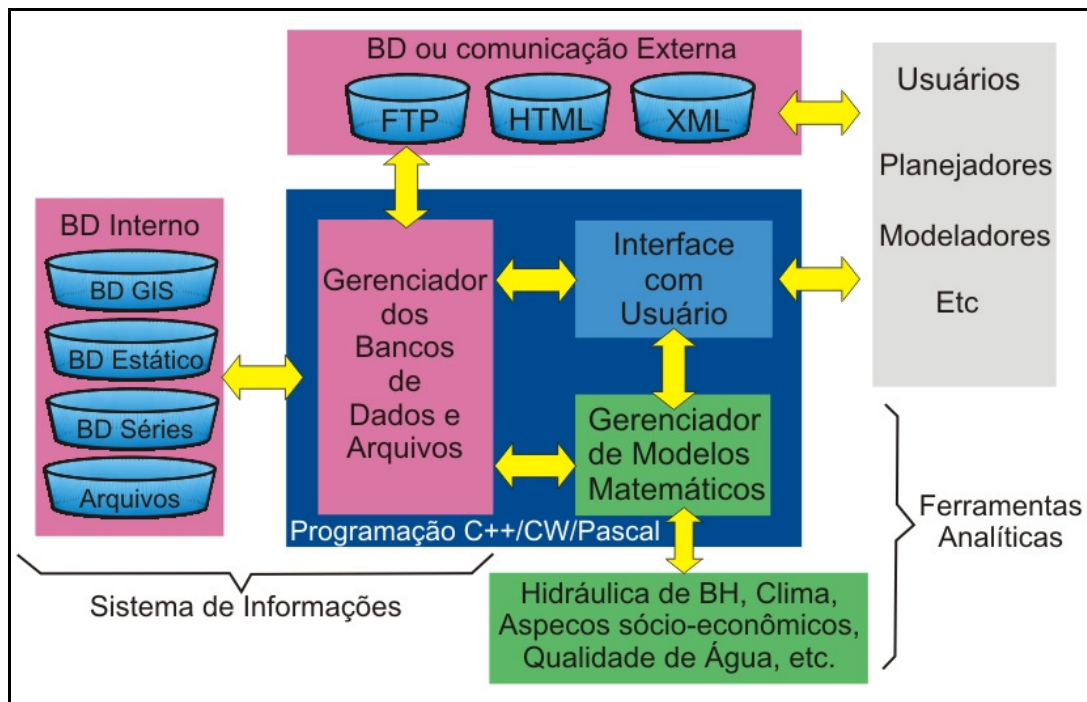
BD ou comunicação Externa

FTP

HTML

XML

Usuários

Planejadores

Modeladores

Etc

BD Interno

BD GIS

BD Estático

BD Séries

Arquivos

Gerenciador dos Bancos de Dados e Arquivos

Interface com Usuário

Gerenciador de Modelos Matemáticos

Programação C++/CW/Pascal

Sistema de Informações

Hidráulica de BH, Clima, Aspecos sócio-econômicos, Qualidade de Água, etc.

Ferramentas Analíticas